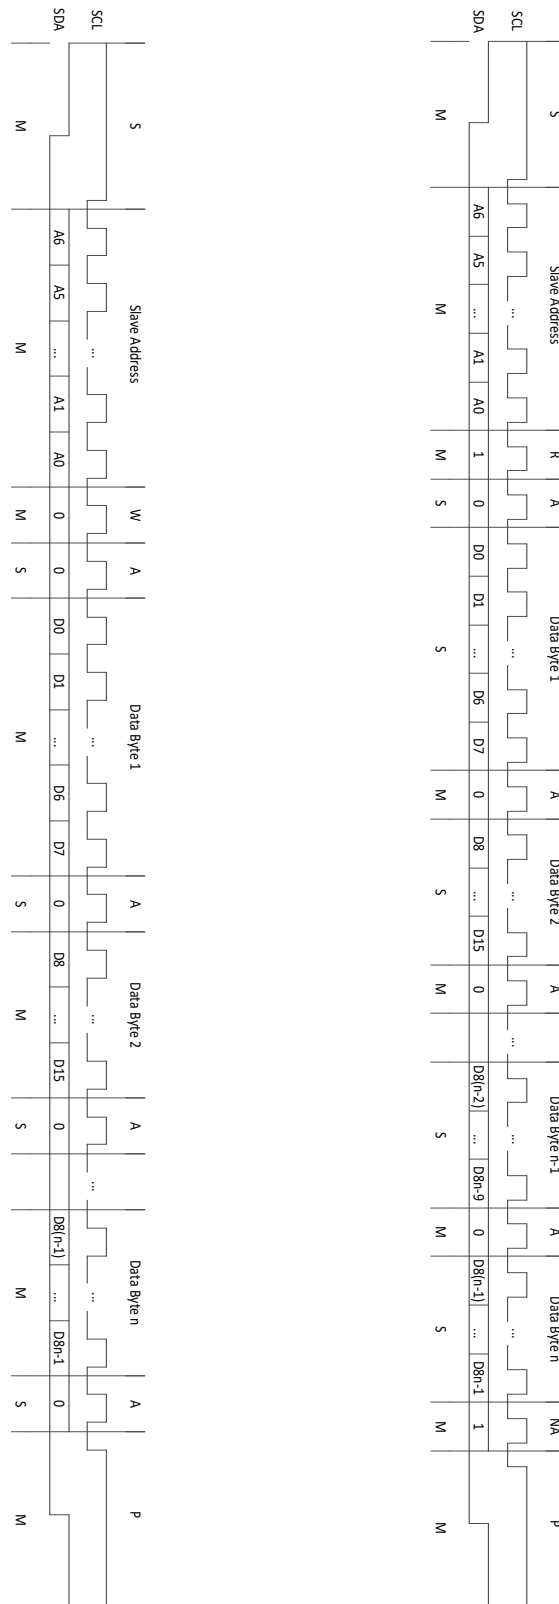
SCL
SDA

S
Slave Address
W
A
Data Byte 1
A
Data Byte 2
A
Data Byte n
A
P

A6
A5
...
A1
A0
0
0
D0
D1
...
D6
D7
0
D8
...
D15
0
...
D8(n-1)
...
D8n-1
0

M
M
M
S
M
S
M
S
M
S
M

SCL
SDA

S
Slave Address
R
A
Data Byte 1
A
Data Byte 2
A
Data Byte n-1
A
Data Byte n
NA
P

A6
A5
...
A1
A0
1
0
D0
D1
...
D6
D7
0
D8
...
D15
0
...
D8(n-2)
...
D8n-9
0
D8(n-1)
...
D8n-1
1

M
M
M
S
S
M
S
M
S
M
S
M
M